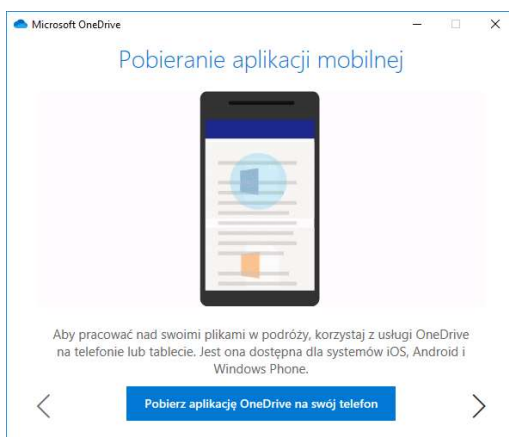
Microsoft OneDrive

Pobieranie aplikacji mobilnej

Aby pracować nad swoimi plikami w podróży, korzystaj z usługi OneDrive na telefonie lub tablecie. Jest ona dostępna dla systemów iOS, Android i Windows Phone.

Pobierz aplikację OneDrive na swój telefon